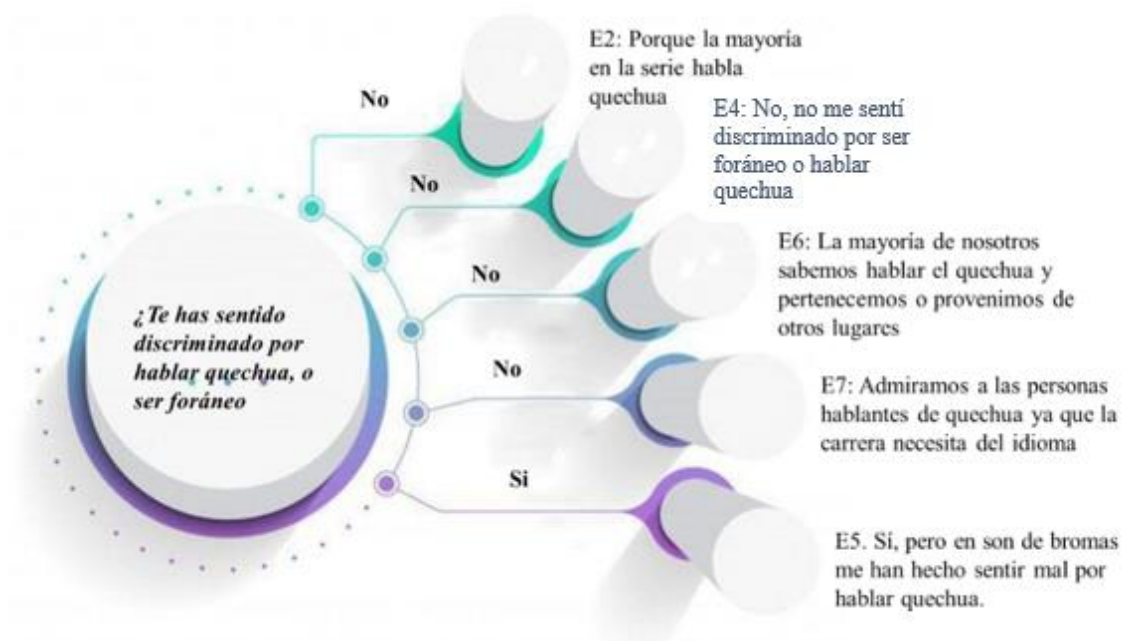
¿Te has sentido discriminado por hablar quechua, o ser foráneo

No

E2: Porque la mayoría en la serie habla quechua

No

E4: No, no me sentí discriminado por ser foráneo o hablar quechua

No

E6: La mayoria de nosotros sabemos hablar el quechua y pertenecemos o provenimos de otros lugares

No

E7: Admiramos a las personas hablantes de quechua ya que la carrera necesita del idioma

Si

E5. Sí, pero en son de bromas me han hecho sentir mal por hablar quechua.